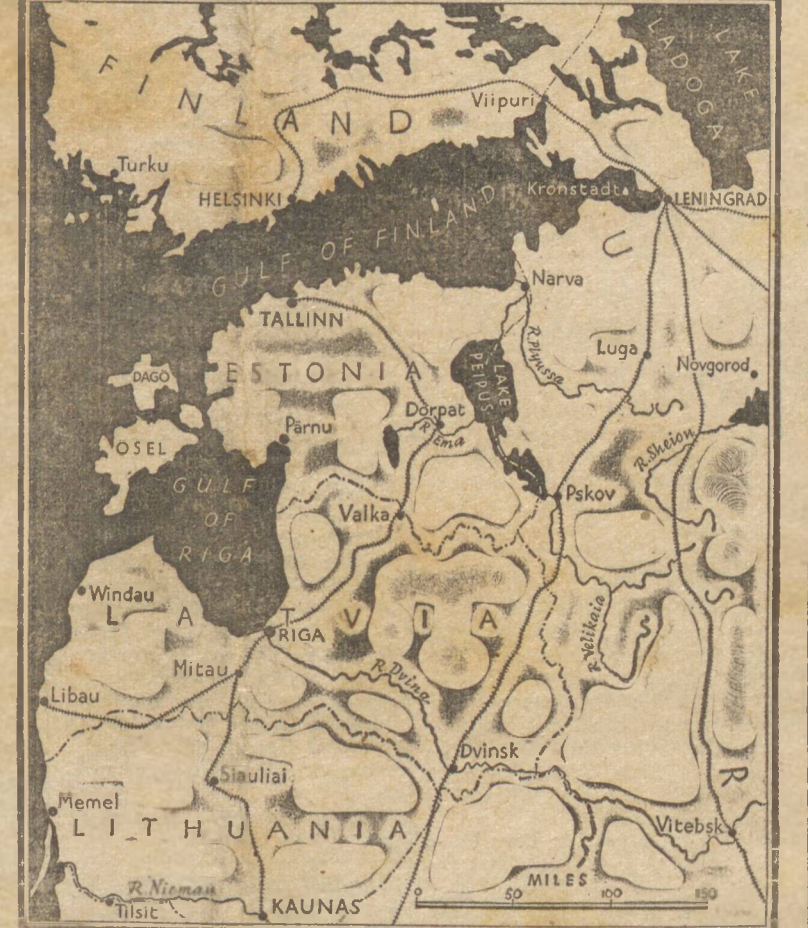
FINLAND
LAKE LADOGA
Viipuri
Turku
HELSINKI
Kronstadt
LENINGRAD
GULF OF FINLAND
U
Narva
TALLINN
R. Plyussa
Luga
LAKE PEIPUS
Novgorod
DAGO
ESTONIA
Dorpat
OSEL
Pärnu
R. Ema
R. Shelon
GULF OF RIGA
S
Pskov
Valka
Windau
LATVIA
RIGA
R. Velikaia
S
Mitau
R. Dvina
Libau
Dvinsk
R
Siauliai
Memel
LITHUANIA
Vitebsk
MILES
0 50 100 150
R. Nieman
Tilsit
KAUNAS